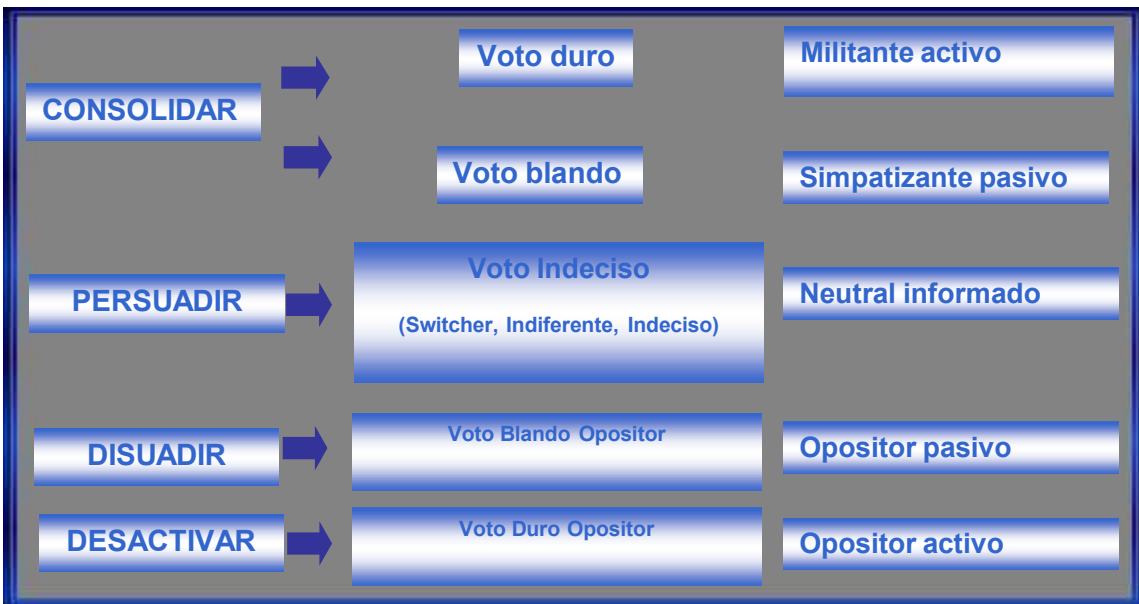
CONSOLIDAR

Voto duro

Militante activo

Voto blando

Simpatizante pasivo

PERSUADIR

Voto Indeciso

(Switcher, Indiferente, Indeciso)

Neutral informado

DISUADIR

Voto Blando Opositor

Opositor pasivo

DESACTIVAR

Voto Duro Opositor

Opositor activo